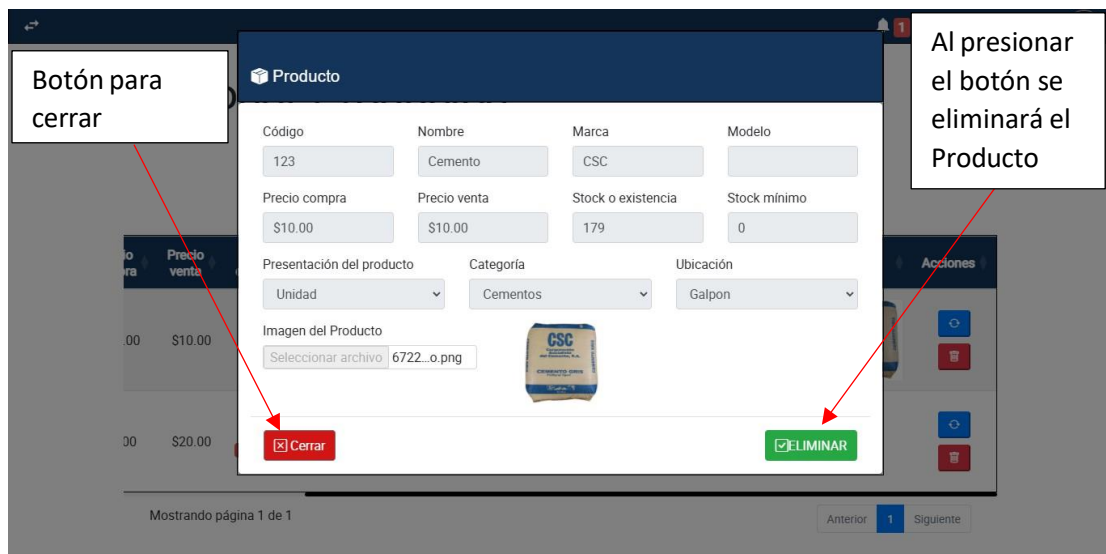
Botón para cerrar

Producto

Al presionar el botón se eliminará el Producto

Código
123
Nombre
Cemento
Marca
CSC
Modelo

Precio compra
$10.00
Precio venta
$10.00
Stock o existencia
179
Stock mínimo
0

Presentación del producto
Unidad
Categoría
Cementos
Ubicación
Galpon

Imagen del Producto
Seleccionar archivo 6722...o.png

CSC

Cerrar
ELIMINAR

Precio venta
Acciones
.00 $10.00
00 $20.00

Mostrando página 1 de 1

Anterior 1 Siguiente